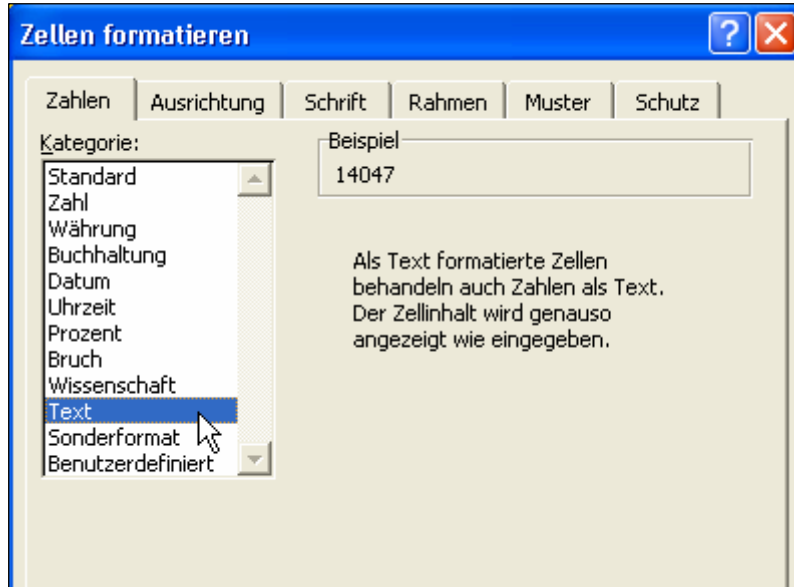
Zellen formatieren

?

Zahlen | Ausrichtung | Schrift | Rahmen | Muster | Schutz

Kategorie:

Standard
Zahl
Währung
Buchhaltung
Datum
Uhrzeit
Prozent
Bruch
Wissenschaft
Text
Sonderformat
Benutzerdefiniert

Beispiel
14047

Als Text formatierte Zellen behandeln auch Zahlen als Text. Der Zellinhalt wird genauso angezeigt wie eingegeben.